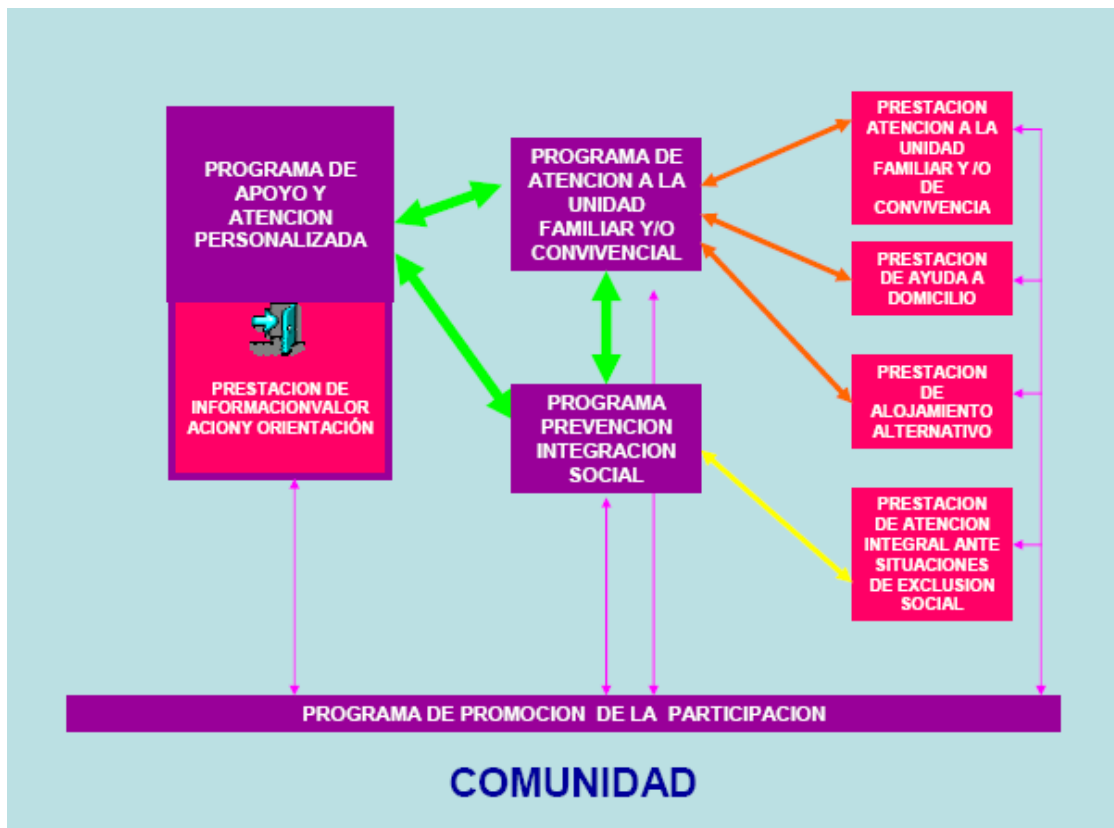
PROGRAMA DE APOYO Y ATENCION PERSONALIZADA

PRESTACION DE INFORMACIONVALORACIONY ORIENTACIÓN

PROGRAMA DE ATENCION A LA UNIDAD FAMILIAR Y/O CONVIVENCIAL

PROGRAMA PREVENCION INTEGRACION SOCIAL

PRESTACION ATENCION A LA UNIDAD FAMILIAR Y /O DE CONVIVENCIA

PRESTACION DE AYUDA A DOMICILIO

PRESTACION DE ALOJAMIENTO ALTERNATIVO

PRESTACION DE ATENCION INTEGRAL ANTE SITUACIONES DE EXCLUSION SOCIAL

PROGRAMA DE PROMOCION DE LA PARTICIPACION

COMUNIDAD